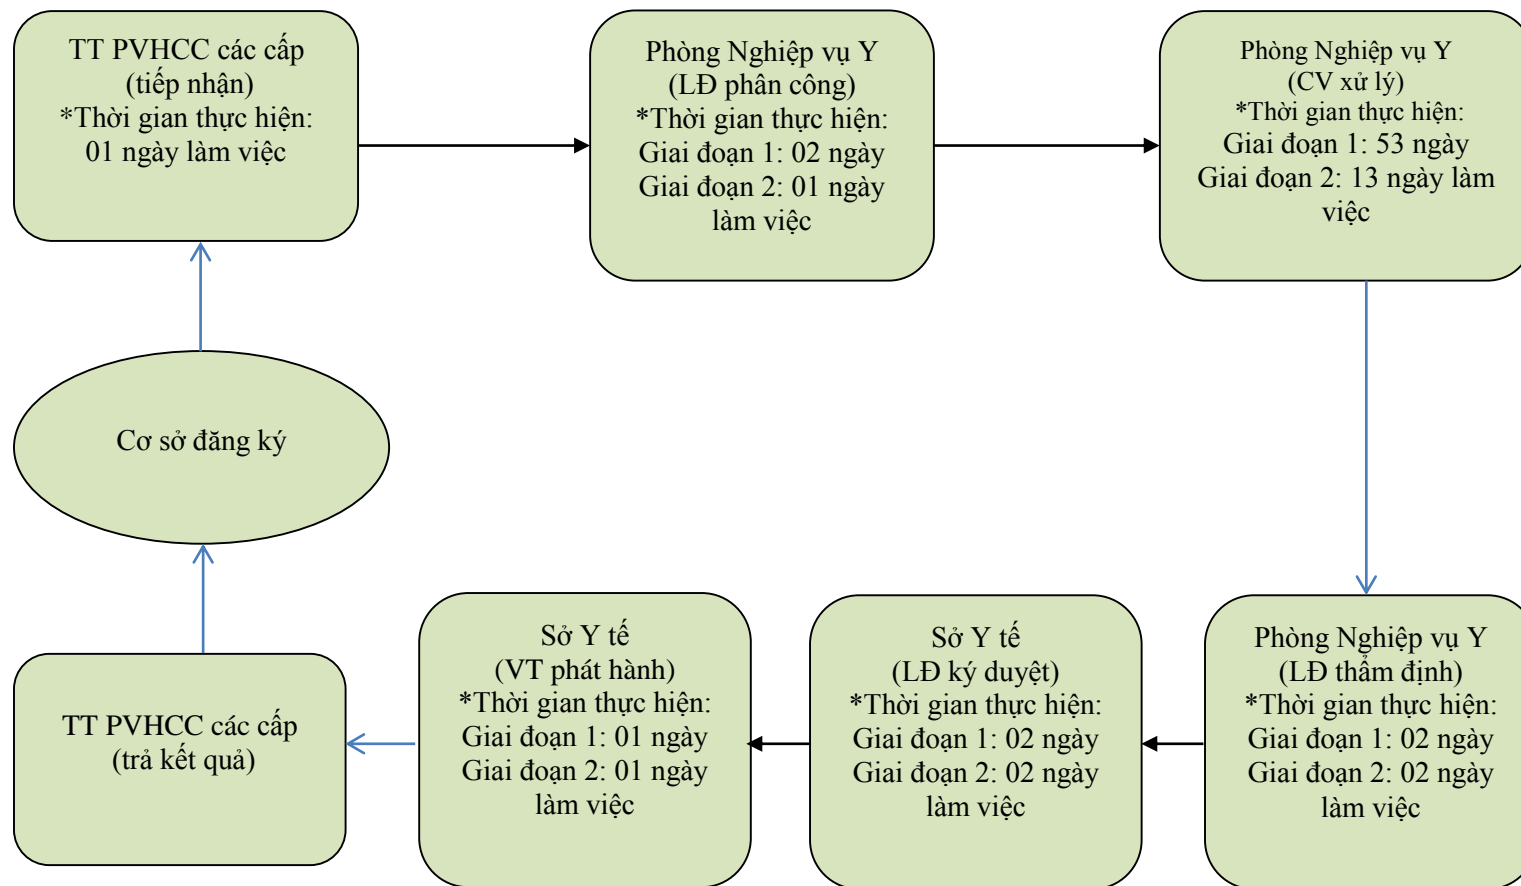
TT PVHCC các cấp
(tiếp nhận)
*Thời gian thực hiện:
01 ngày làm việc

Phòng Nghiệp vụ Y
(LĐ phân công)
*Thời gian thực hiện:
Giai đoạn 1: 02 ngày
Giai đoạn 2: 01 ngày
làm việc

Phòng Nghiệp vụ Y
(CV xử lý)
*Thời gian thực hiện:
Giai đoạn 1: 53 ngày
Giai đoạn 2: 13 ngày làm
việc

Cơ sở đăng ký

Phòng Nghiệp vụ Y
(LĐ thẩm định)
*Thời gian thực hiện:
Giai đoạn 1: 02 ngày
Giai đoạn 2: 02 ngày
làm việc

Sở Y tế
(LĐ ký duyệt)
*Thời gian thực hiện:
Giai đoạn 1: 02 ngày
Giai đoạn 2: 02 ngày
làm việc

Sở Y tế
(VT phát hành)
*Thời gian thực hiện:
Giai đoạn 1: 01 ngày
Giai đoạn 2: 01 ngày
làm việc

TT PVHCC các cấp
(trả kết quả)